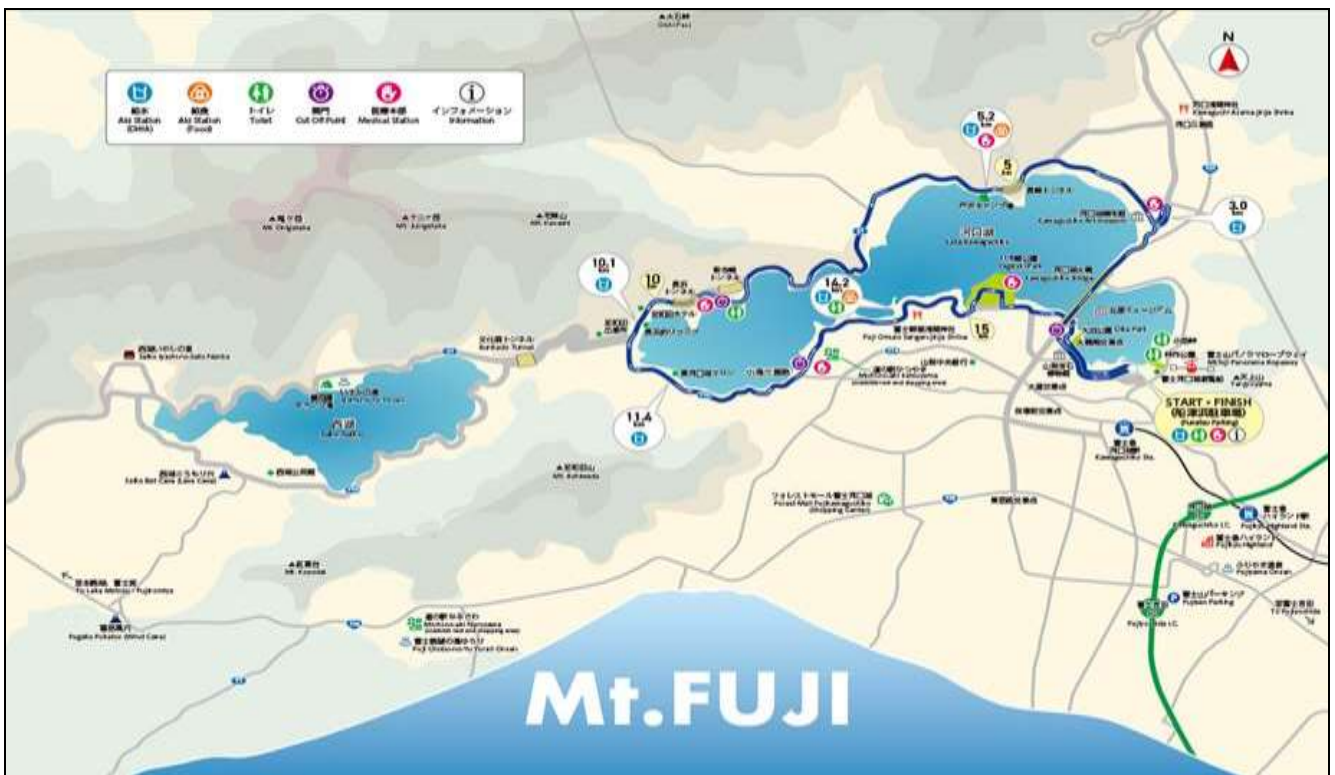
N

給水
Aid Station (Drink)

給食
Aid Station (Food)

トイレ
Toilet

関門
Cut Off Point

医療本部
Medical Station

インフォメーション
Information

5.2 km

5 km

3.0 km

10.1 km

10

14.2 km

15

11.4 km

河口湖
Lake Kawaguchiko

西湖
Lake Saiko

START • FINISH
(県)富士北麓駐車場
(Funatsu Parking)

河口浅間神社
Kawaguchi Asama Jinja Shrine

富士急ハイランド
Fuji-Q Highland

河口湖駅
Kawaguchiko Sta.

富士急ハイランド駅
Fujikyu Highland Sta.

河口湖I.C.
Kawaguchiko I.C.

富士吉田I.C.
Fujiyoshida I.C.

富士山パーキング
Fujisan Parking

ふじやま温泉
Fujiyama Onsen

富士山パノラマロープウェイ
Mt. Fuji Panoramic Ropeway

西湖いやしの里根場
Saiko Iyashino-Sato Nenba

西湖コウモリ穴
Saiko Bat Cave (Lava Cave)

鳴沢氷穴
Narusawa Ice Cave

富岳風穴
Fugaku Fuketsu (Wind Cave)

道の駅なるさわ
Michinoeki Narusawa

フォレストモール富士河口湖
Forest Mall Fujikawaguchiko (Shopping Center)

富士御室浅間神社
Fuji Omuro Sengen Jinja Shrine

大石公園
Oishi Park

八木崎公園
Yagisaki Park

紅葉台トンネル
Koyodai Tunnel

文化洞トンネル
Bunkado Tunnel

足和田山
Mt. Ashiwada

竜ヶ岳
Mt. Ryugatake

十二ヶ岳
Mt. Junigatake

節刀ヶ岳
Mt. Settogatake

本栖湖
To Lake Motosu / Fujinomiya

Mt.FUJI